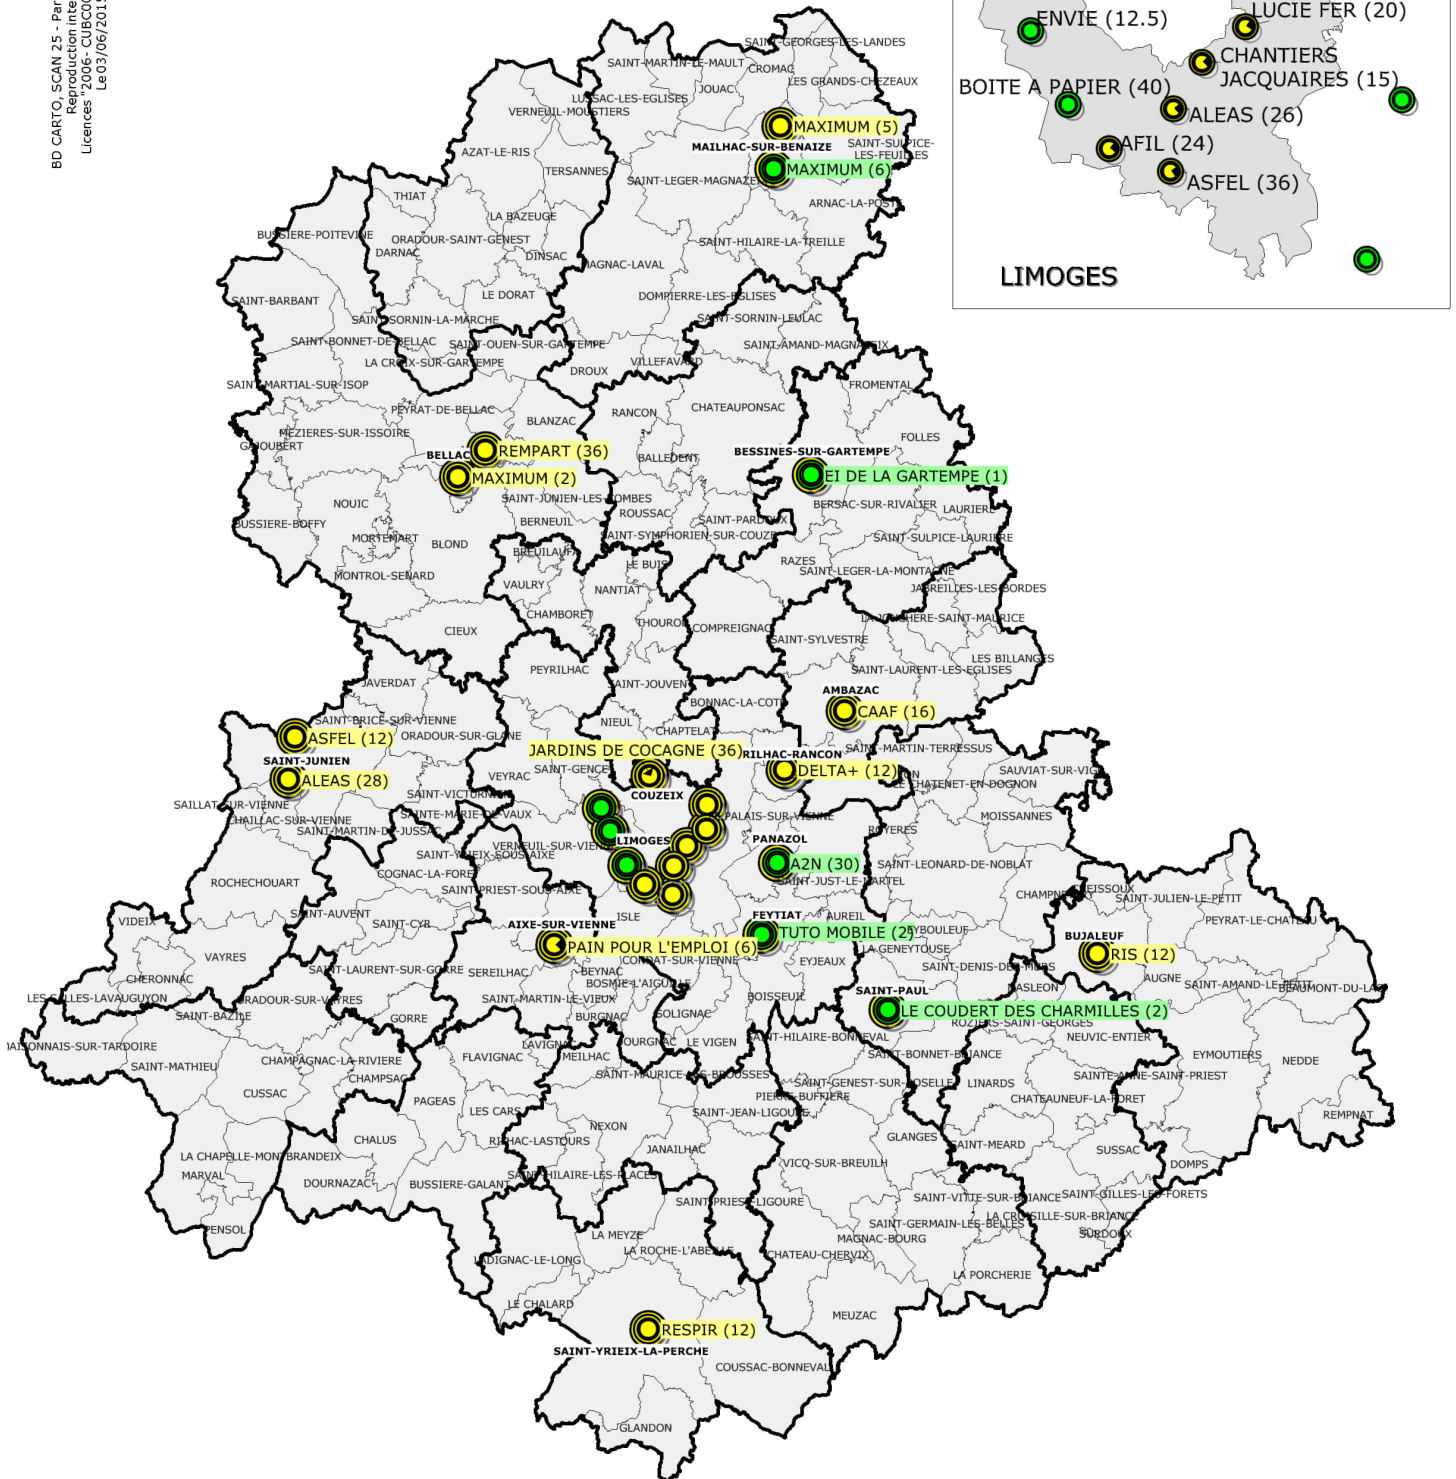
BD CARTO, SCAN 25 - Par
Reproduction inte
Licences "2006-CUBC0
Le03/06/201

ENVIE (12.5)
LUCIE FER (20)
CHANTIERS JACQUAIRES (15)
BOITE A PAPIER (40)
ALEAS (26)
AFIL (24)
ASFEL (36)
LIMOGES

SAINT-GEORGES-LES-LANDES
SAINT-MARTIN-LE-MAULT
CROMAC
LES GRANDS-CHEZEAUX
LUSSAC-LES-EGLISES
JOUAC
VERNEUIL-MOUSTIERS
MAXIMUM (5)
MAILHAC-SUR-BENAIZE
SAINT-SULPICE-LES-FEUILLES
AZAT-LE-RIS
MAXIMUM (6)
TERSANNES
SAINT-LEGER-MAGNAZEIX
THIAT
ARNAC-LA-POSTE
LA BAZEUGE
BUSSIERE-POITEVINE
ORADOUR-SAINT-GENEST
SAINT-HILAIRE-LA-TREILLE
DARNAC
DINSAC
MAGNAC-LAVAL
SAINT-BARBANT
LE DORAT
DOMPIERRE-LES-EGLISES
SAINT-SORNIN-LA-MARCHE
SAINT-SORNIN-LEULAC
SAINT-BONNET-DE-BELLAC
SAINT-OUEN-SUR-GARTEMPE
SAINT-AMAND-MAGNAZEIX
LA CROIX-SUR-GARTEMPE
VILLEFAVARD
DROUX
SAINT-MARTIAL-SUR-ISOP
FROMENTAL
PEYRAT-DE-BELLAC
RANCON
CHATEAUPONSAC
BLANZAC
MEZIERES-SUR-ISSOIRE
FOLLES
GAJOUBERT
REMPART (36)
BESSINES-SUR-GARTEMPE
BELLAC
BALLEDENT
EI DE LA GARTEMPE (1)
MAXIMUM (2)
SAINT-JUNIEN-LES-COMBES
NOUIC
BERSAC-SUR-RIVALIER
ROUSSAC
LAURIERE
BERNEUIL
SAINT-PARDOUX
BUSSIERE-BOFFY
MORTEMART
SAINT-SYMPHORIEN-SUR-COUZE
SAINT-SULPICE-LAURIERE
BLOND
BREUILAUFA
RAZES
SAINT-LEGER-LA-MONTAGNE
MONTROL-SENARD
LE BUIS
VAULRY
NANTIAT
JABREILLES-LES-BORDES
CHAMBORET
THOURON
COMPREIGNAC
LA JONCHERE-SAINT-MAURICE
CIEUX
SAINT-SYLVESTRE
LES BILLANGES
PEYRILHAC
SAINT-LAURENT-LES-EGLISES
JAVERDAT
SAINT-JOUVENT
AMBAZAC
BONNAC-LA-COTE
SAINT-BRICE-SUR-VIENNE
NIEUL
CAAF (16)
ASFEL (12)
ORADOUR-SUR-GLANE
CHAPTELAT
SAINT-MARTIN-TERRESSUS
JARDINS DE COCAGNE (36)
RILHAC-RANCON
SAINT-JUNIEN
SAINT-GENCE
DELTA+ (12)
SAUVIAT-SUR-VIGE
ALEAS (28)
VEYRAC
LE CHATENET-EN-DOGNON
COUZEIX
SAINT-VICTURNIEN
SAILLAT-SUR-VIENNE
SAINTE-MARIE-DE-VAUX
PALAIS-SUR-VIENNE
MOISSANNES
CHAILLAC-SUR-VIENNE
SAINT-MARTIN-DE-JUSSAC
ROYERES
LIMOGES
PANAZOL
VERNEUIL-SUR-VIENNE
SAINT-YRIEIX-SOUS-AIXE
A2N (30)
SAINT-LEONARD-DE-NOBLAT
COGNAC-LA-FORET
SAINT-JUST-LE-MARTEL
ROCHECHOUART
SAINT-PRIEST-SOUS-AIXE
CHAMPNETERY
EYBOULEUF
SAINT-JULIEN-LE-PETIT
SAINT-AUVENT
AUREIL
ISLE
FEYTIAT
VIDEIX
PEYRAT-LE-CHATEAU
SAINT-CYR
AIXE-SUR-VIENNE
TUTO MOBILE (2)
BUJALEUF
EYBOULEUF
LA GENEYTOUSE
VAYRES
PAIN POUR L'EMPLOI (6)
RIS (12)
CONDAT-SUR-VIENNE
EYJEAUX
SAINT-DENIS-DES-MURS
CHERONNAC
SAINT-LAURENT-SUR-GORRE
SEREILHAC
BEYNAC
AUGNE
BOSMIE-L'AIGUILLE
SAINT-AMAND-LE-PETIT
BEAUMONT-DU-LAC
LES SALLES-LAVAUGUYON
ORADOUR-SUR-VAYRES
SAINT-MARTIN-LE-VIEUX
BOISSEUIL
SAINT-PAUL
MASLEON
LE COUDERT DES CHARMILLES (2)
SAINT-BAZILE
GORRE
SOLIGNAC
ROZIERS-SAINT-GEORGES
BURGNAC
NEUVIC-ENTIER
MAISONNAIS-SUR-TARDOIRE
LAVIGNAC
JOURGNAC
LE VIGEN
SAINT-HILAIRE-BONNEVAL
SAINT-MATHIEU
CHAMPAGNAC-LA-RIVIERE
FLAVIGNAC
MEILHAC
SAINT-BONNET-BRIANCE
EYMOUTIERS
NEDDE
CHAMPSAC
SAINT-MAURICE-LES-BROUSSES
SAINT-GENEST-SUR-ROSELLE
LINARDS
SAINTE-ANNE-SAINT-PRIEST
CUSSAC
PIERRE-BUFFIERE
PAGEAS
LES CARS
CHATEAUNEUF-LA-FORET
SAINT-JEAN-LIGOURE
REMPNAT
NEXON
CHALUS
RILHAC-LASTOURS
GLANGES
SAINT-MEARD
JANAILHAC
SUSSAC
LA CHAPELLE-MONTBRANDEIX
VICQ-SUR-BREUILH
DOMPS
SAINT-HILAIRE-LES-PLACES
MARVAL
DOURNAZAC
BUSSIERE-GALANT
SAINT-VITTE-SUR-BRIANCE
SAINT-GILLES-LES-FORETS
SAINT-PRIEST-LIGOURE
SAINT-GERMAIN-LES-BELLES
LA CROISILLE-SUR-BRIANCE
PENSOL
SURDOUX
LA MEYZE
MAGNAC-BOURG
LA ROCHE-L'ABEILLE
CHATEAU-CHERVIX
LADIGNAC-LE-LONG
LA PORCHERIE
LE CHALARD
MEUZAC
RESPIR (12)
SAINT-YRIEIX-LA-PERCHE
COUSSAC-BONNEVAL
GLANDON